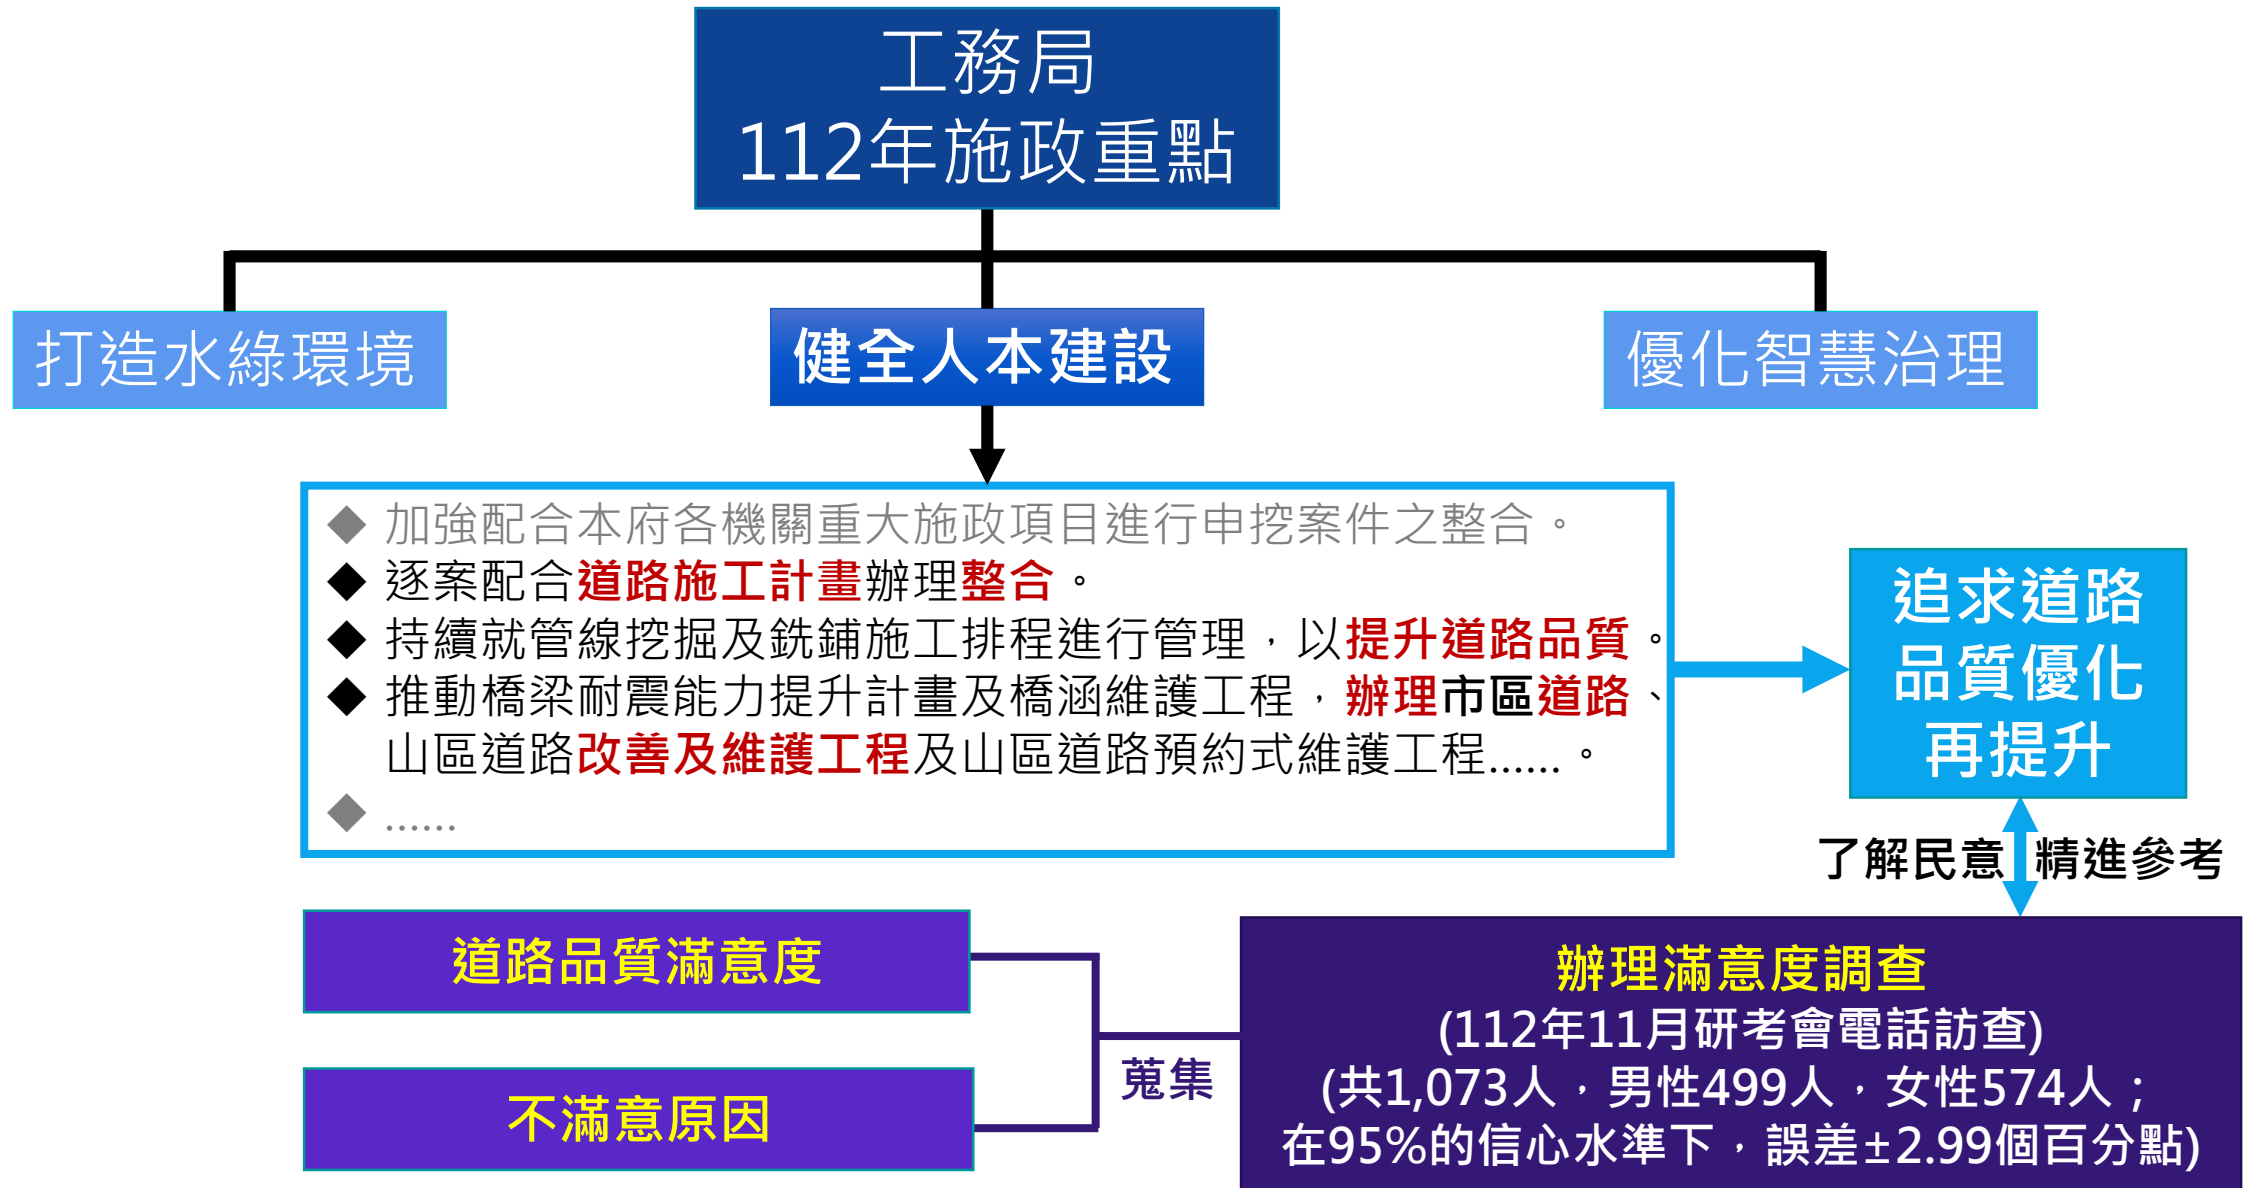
工務局
112年施政重點

打造水綠環境

健全人本建設

優化智慧治理

◆ 加強配合本府各機關重大施政項目進行申挖案件之整合。
◆ 逐案配合道路施工計畫辦理整合。
◆ 持續就管線挖掘及銑鋪施工排程進行管理，以提升道路品質。
◆ 推動橋梁耐震能力提升計畫及橋涵維護工程，辦理市區道路、山區道路改善及維護工程及山區道路預約式維護工程......。
◆ ......

追求道路品質優化再提升

了解民意

精進參考

道路品質滿意度

不滿意原因

蒐集

辦理滿意度調查
(112年11月研考會電話訪查)
(共1,073人，男性499人，女性574人；在95%的信心水準下，誤差±2.99個百分點)